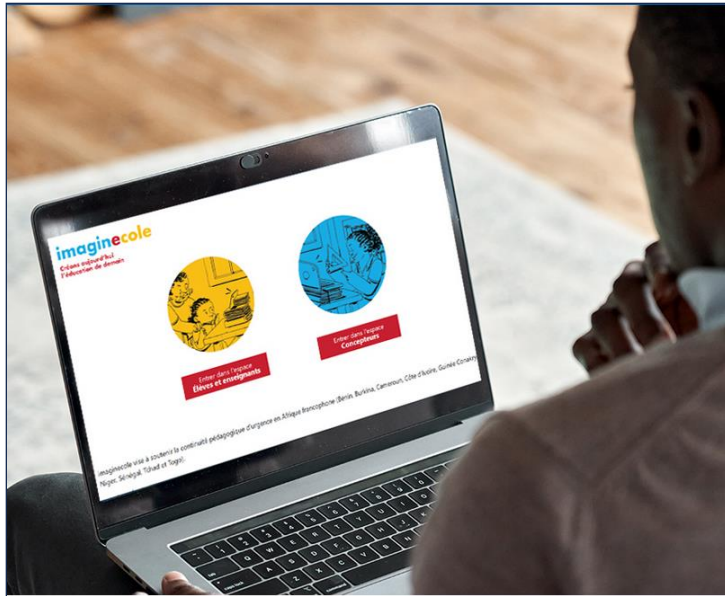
imaginecole

Créons aujourd'hui l'éducation de demain

Entrer dans l'espace
Élèves et enseignants

Entrer dans l'espace
Concepteurs

imaginecole vise à soutenir la continuité pédagogique d'urgence en Afrique francophone (Benin, Burkina, Cameroun, Côte d'Ivoire, Guinée Conakry, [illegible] Niger, Sénégal, Tchad et Togo).